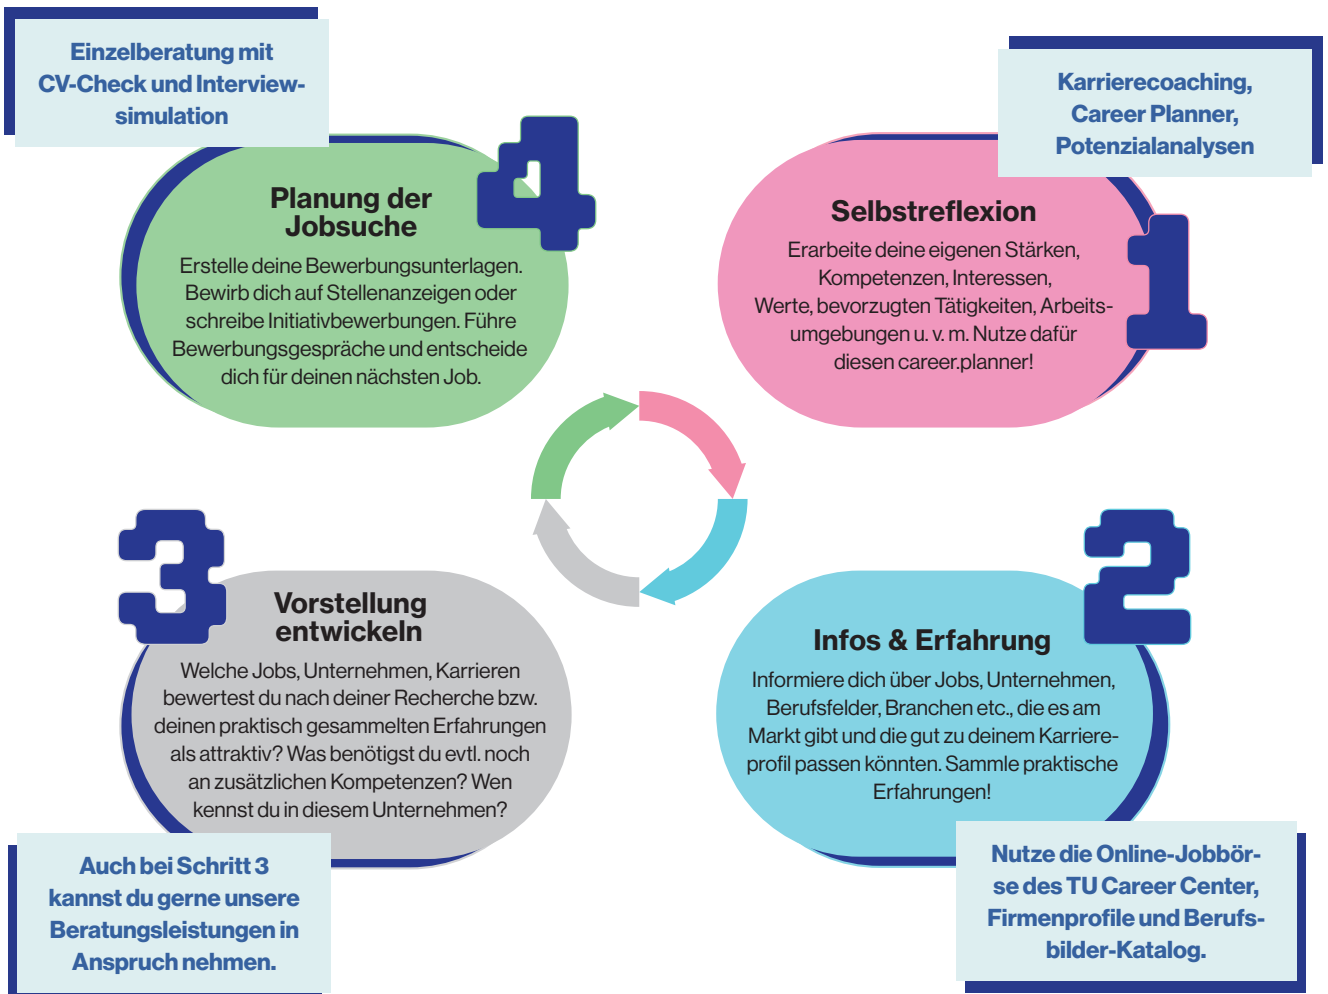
Einzelberatung mit CV-Check und Interviewsimulation

Karrierecoaching, Career Planner, Potenzialanalysen

4

Planung der Jobsuche

Erstelle deine Bewerbungsunterlagen. Bewirb dich auf Stellenanzeigen oder schreibe Initiativbewerbungen. Führe Bewerbungsgespräche und entscheide dich für deinen nächsten Job.

Selbstreflexion

Erarbeite deine eigenen Stärken, Kompetenzen, Interessen, Werte, bevorzugten Tätigkeiten, Arbeitsumgebungen u. v. m. Nutze dafür diesen career.planner!

1

3

Vorstellung entwickeln

Welche Jobs, Unternehmen, Karrieren bewertest du nach deiner Recherche bzw. deinen praktisch gesammelten Erfahrungen als attraktiv? Was benötigst du evtl. noch an zusätzlichen Kompetenzen? Wen kennst du in diesem Unternehmen?

2

Infos & Erfahrung

Informiere dich über Jobs, Unternehmen, Berufsfelder, Branchen etc., die es am Markt gibt und die gut zu deinem Karriereprofil passen könnten. Sammle praktische Erfahrungen!

Auch bei Schritt 3 kannst du gerne unsere Beratungsleistungen in Anspruch nehmen.

Nutze die Online-Jobbörse des TU Career Center, Firmenprofile und Berufsbilder-Katalog.